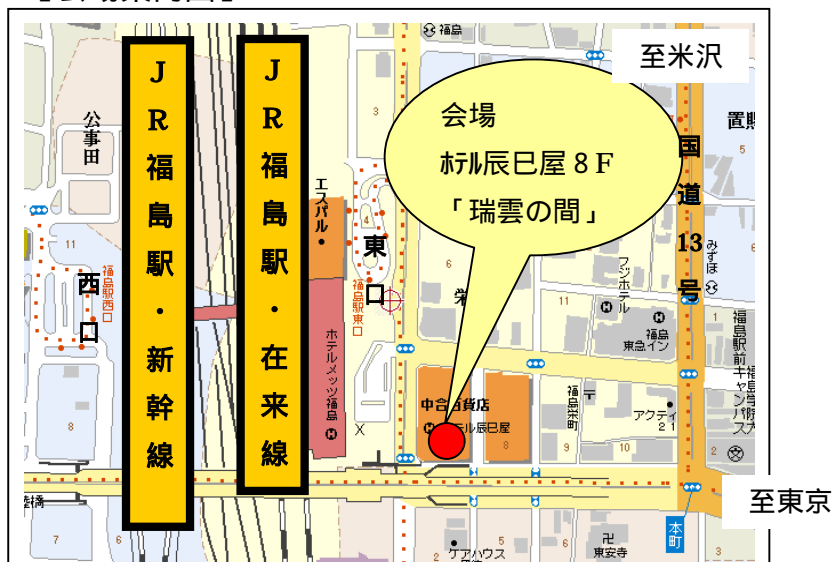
ＪＲ福島駅・新幹線

ＪＲ福島駅・在来線

至米沢

会場
ホテル辰巳屋８Ｆ
「瑞雲の間」

国道13号

至東京

公事田
エスパル・
東
西
福島駅西口
福島駅東口
ホテルメッツ福島
福島
置賜
みずほ
フジホテル
福島東急イン
福島駅前キャンパス
中合百貨店
ホテル辰巳屋
福島栄町
アクティ21
本町
東安寺
ケアハウス
3
4
6
8
11
X